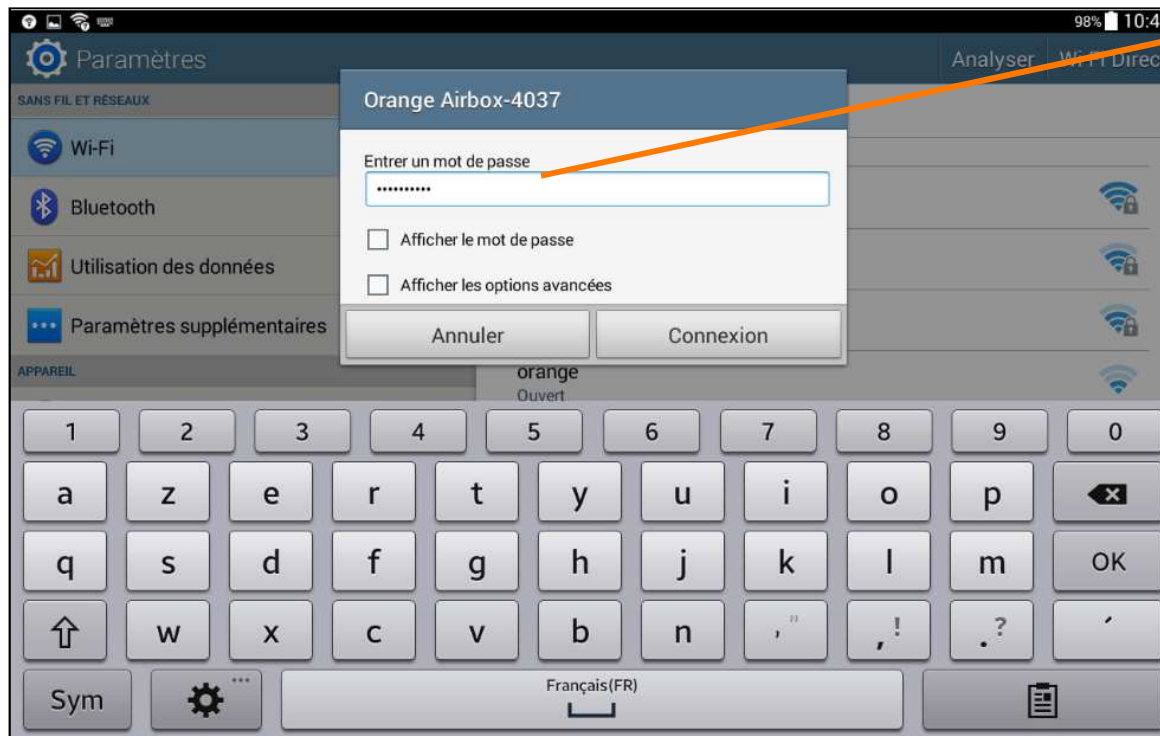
98% 10:4

Paramètres

Analyser Wi-Fi Direc

SANS FIL ET RÉSEAUX

Wi-Fi

Bluetooth

Utilisation des données

Paramètres supplémentaires

APPAREIL

Orange Airbox-4037

Entrer un mot de passe

••••••••••

Afficher le mot de passe

Afficher les options avancées

Annuler

Connexion

orange
Ouvert

1 2 3 4 5 6 7 8 9 0

a z e r t y u i o p

q s d f g h j k l m OK

w x c v b n , " . ! . ? '

Sym

Français(FR)